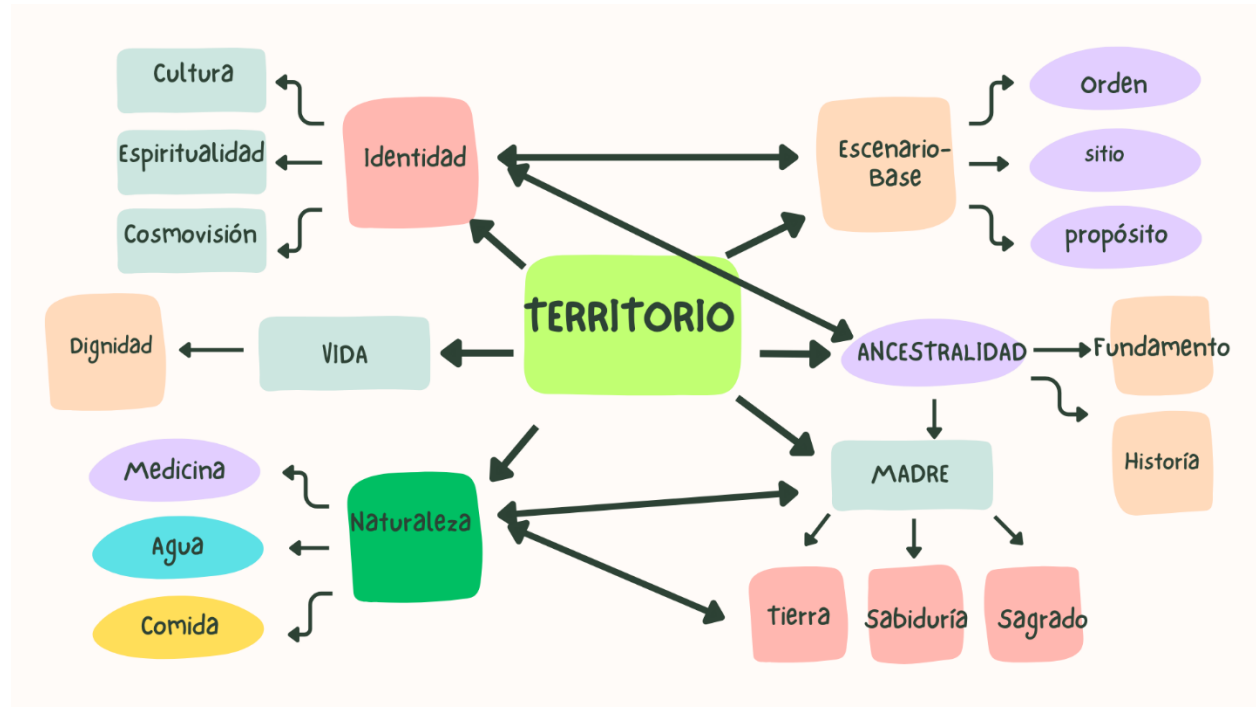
Cultura

Espiritualidad

Cosmovisión

Identidad

Escenario-Base

Orden

sitio

propósito

Dignidad

VIDA

TERRITORIO

ANCESTRALIDAD

Fundamento

Historia

Medicina

Agua

Comida

Naturaleza

MADRE

Tierra

Sabiduría

Sagrado